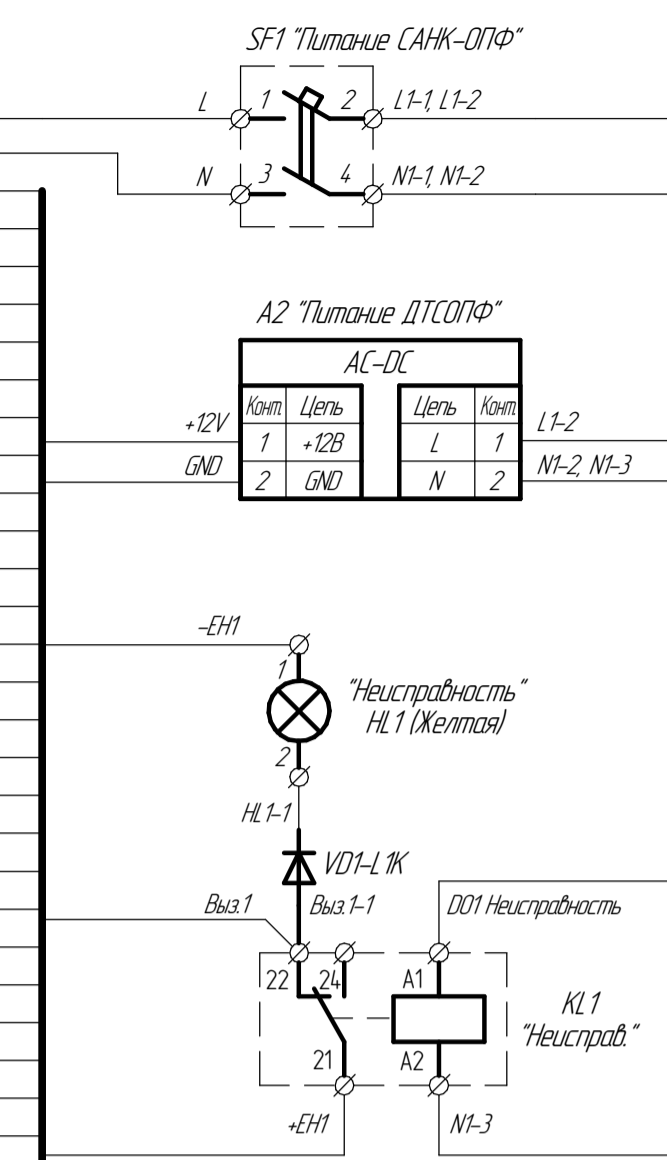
SF1 "Питание САНК-ОПФ"

L 1 2 L1-1, L1-2

N 3 4 N1-1, N1-2

A2 "Питание ДТСОПФ"

AC-DC

| Конт. | Цепь |
|---|---|
| 1 | +12В |
| 2 | GND |

| Цепь | Конт. |
|---|---|
| L | 1 |
| N | 2 |

+12V
GND
L1-2
N1-2, N1-3

-EH1
1
"Неисправность"
HL1 (Желтая)
2
HL1-1
VD1-L1K
Выз.1
Выз.1-1
DO1 Неисправность
22
24
A1
KL1
"Неисправ."
21
A2
+EH1
N1-3